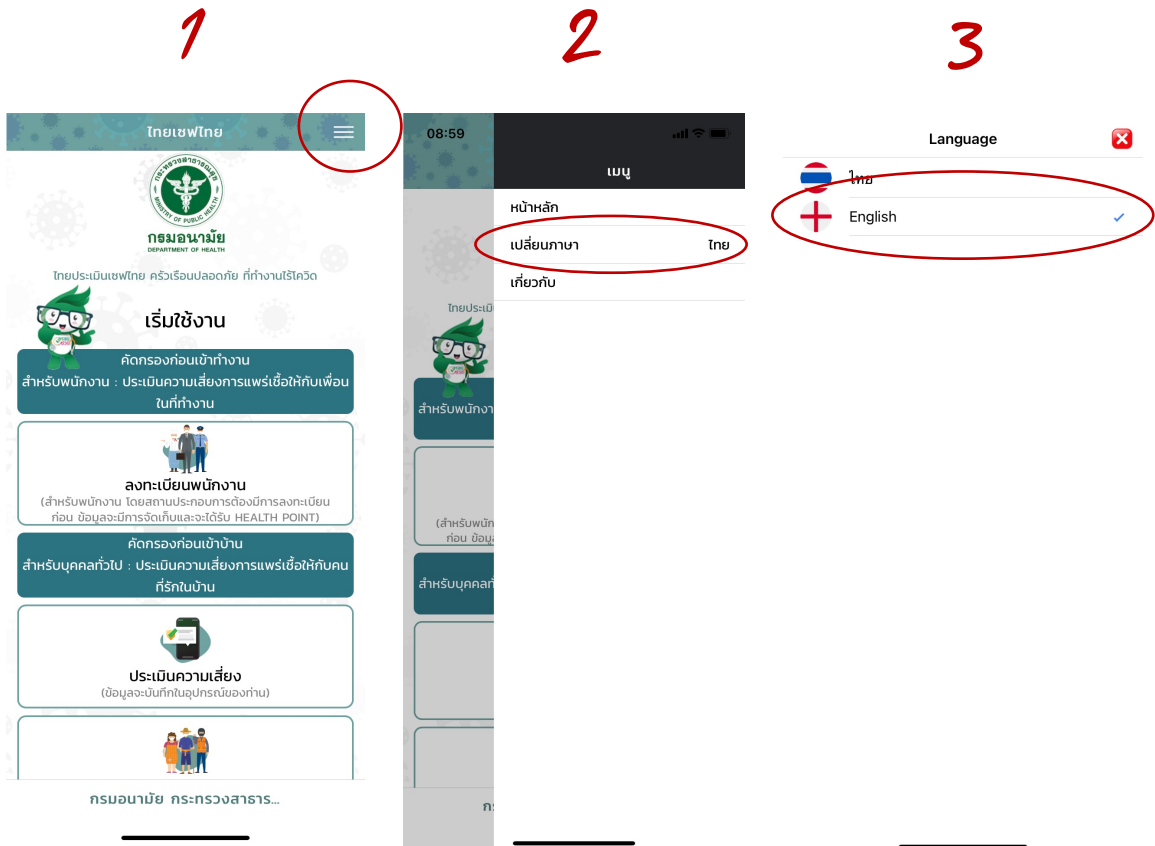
1

ไทยเซฟไทย

กระทรวงสาธารณสุข MINISTRY OF PUBLIC HEALTH

กรมอนามัย
DEPARTMENT OF HEALTH

ไทยประเมินเซฟไทย ครัวเรือนปลอดภัย ที่ทำงานไร้โควิด

เริ่มใช้งาน

คัดกรองก่อนเข้าทำงาน
สำหรับพนักงาน : ประเมินความเสี่ยงการแพร่เชื้อให้กับเพื่อนในที่ทำงาน

ลงทะเบียนพนักงาน
(สำหรับพนักงาน โดยสถานประกอบการต้องมีการลงทะเบียนก่อน ข้อมูลจะมีการจัดเก็บและจะได้รับ HEALTH POINT)

คัดกรองก่อนเข้าบ้าน
สำหรับบุคคลทั่วไป : ประเมินความเสี่ยงการแพร่เชื้อให้กับคนที่รักในบ้าน

ประเมินความเสี่ยง
(ข้อมูลจะบันทึกในอุปกรณ์ของท่าน)

กรมอนามัย กระทรวงสาธาร...

2

08:59

เมนู

หน้าหลัก

เปลี่ยนภาษา ไทย

เกี่ยวกับ

ไทยประเมิ

สำหรับพนักงา

(สำหรับพนัก
ก่อน ข้อมูล

สำหรับบุคคลทั่

กร

3

Language

ไทย

English ✓